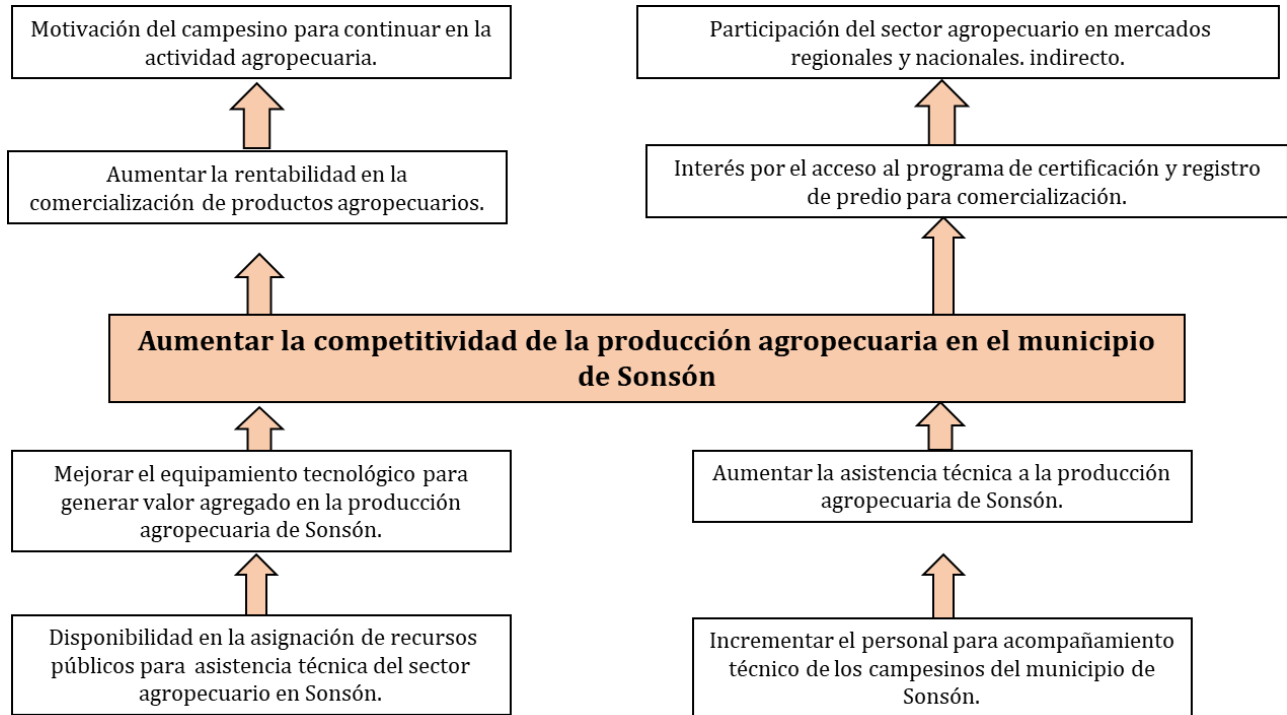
Motivación del campesino para continuar en la actividad agropecuaria.

Participación del sector agropecuario en mercados regionales y nacionales. indirecto.

Aumentar la rentabilidad en la comercialización de productos agropecuarios.

Interés por el acceso al programa de certificación y registro de predio para comercialización.

**Aumentar la competitividad de la producción agropecuaria en el municipio de Sonsón**

Mejorar el equipamiento tecnológico para generar valor agregado en la producción agropecuaria de Sonsón.

Aumentar la asistencia técnica a la producción agropecuaria de Sonsón.

Disponibilidad en la asignación de recursos públicos para asistencia técnica del sector agropecuario en Sonsón.

Incrementar el personal para acompañamiento técnico de los campesinos del municipio de Sonsón.